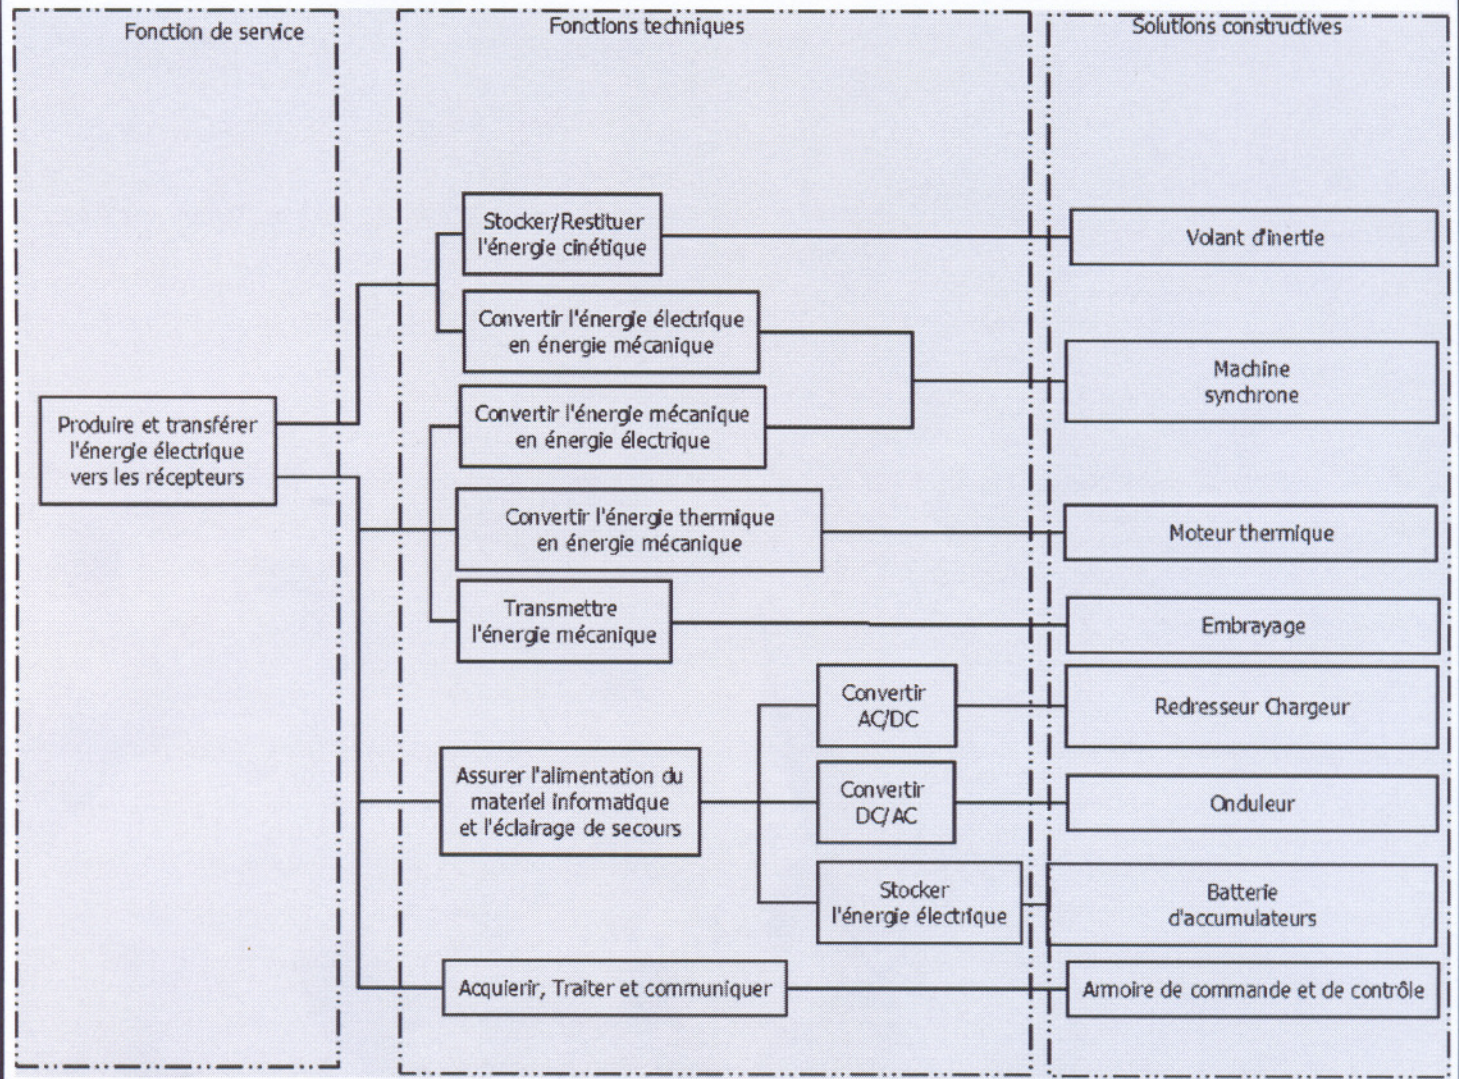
Fonction de service

Fonctions techniques

Solutions constructives

Produire et transférer l'énergie électrique vers les récepteurs

Stocker/Restituer l'énergie cinétique

Convertir l'énergie électrique en énergie mécanique

Convertir l'énergie mécanique en énergie électrique

Convertir l'énergie thermique en énergie mécanique

Transmettre l'énergie mécanique

Assurer l'alimentation du materiel informatique et l'éclairage de secours

Convertir AC/DC

Convertir DC/AC

Stocker l'énergie électrique

Acquierir, Traiter et communiquer

Volant d'inertie

Machine synchrone

Moteur thermique

Embrayage

Redresseur Chargeur

Onduleur

Batterie d'accumulateurs

Armoire de commande et de contrôle